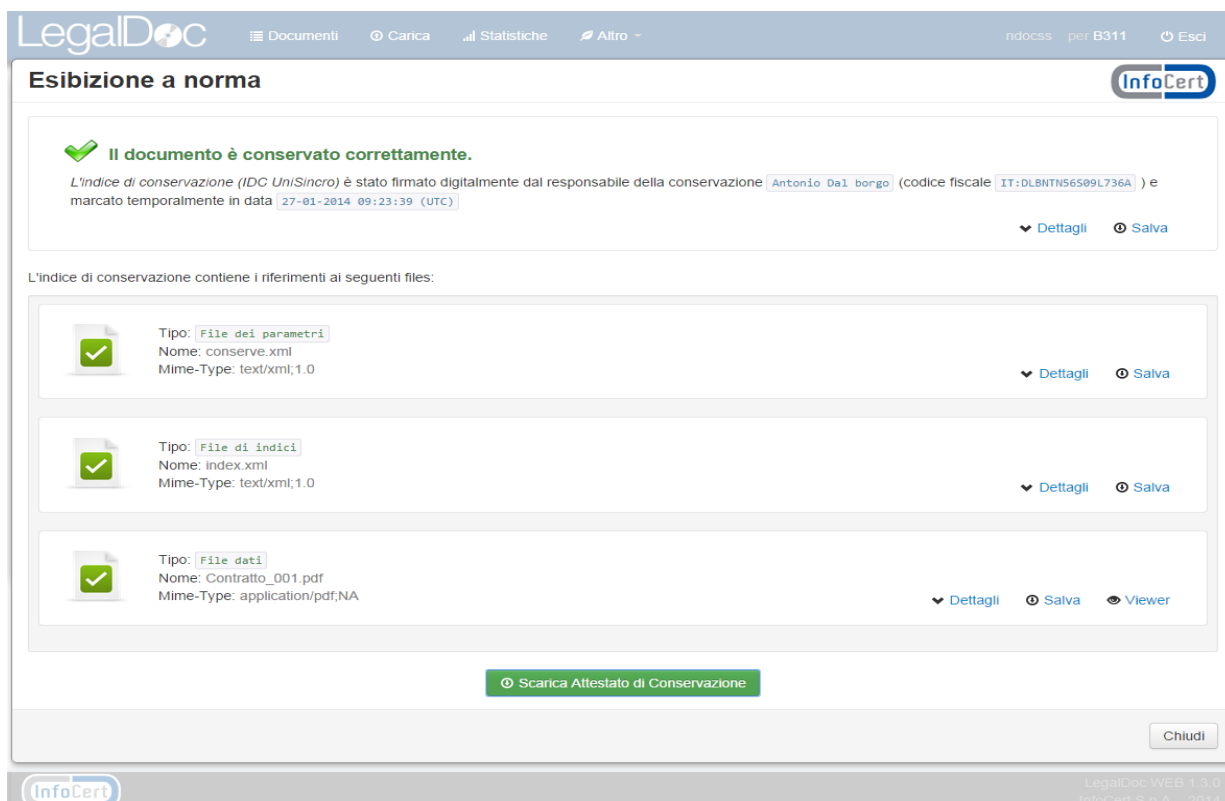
LegalDoc Documenti Carica Statistiche Altro ndocss per B311 Esci

Esibizione a norma

InfoCert

Il documento è conservato correttamente.

L'indice di conservazione (IDC UniSincro) è stato firmato digitalmente dal responsabile della conservazione Antonio Dal borgo (codice fiscale IT:DLBNTN56S09L736A ) e marcato temporalmente in data 27-01-2014 09:23:39 (UTC)

Dettagli Salva

L'indice di conservazione contiene i riferimenti ai seguenti files:

Tipo: File dei parametri
Nome: conserve.xml
Mime-Type: text/xml;1.0

Dettagli Salva

Tipo: File di indici
Nome: index.xml
Mime-Type: text/xml;1.0

Dettagli Salva

Tipo: File dati
Nome: Contratto_001.pdf
Mime-Type: application/pdf;NA

Dettagli Salva Viewer

Scarica Attestato di Conservazione

Chiudi

InfoCert

LegalDoc WEB 1.3.0
InfoCert S.p.A. - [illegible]